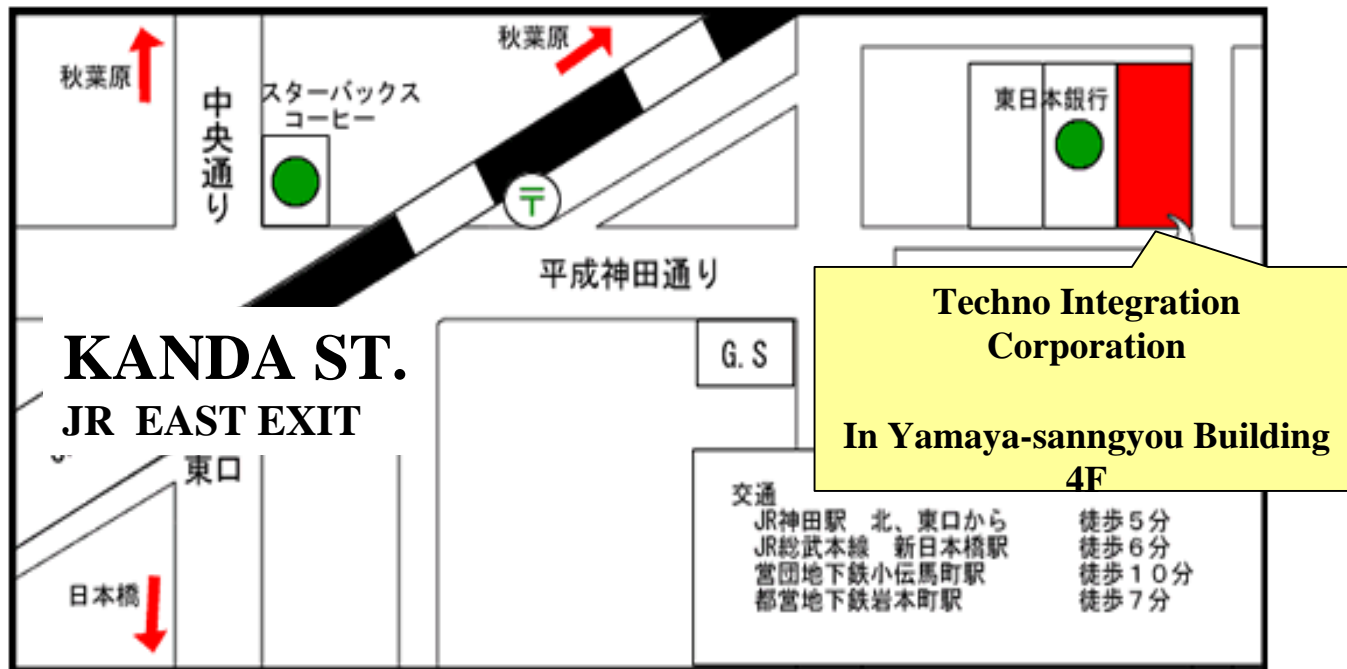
秋葉原

秋葉原

中央通り

スターバックスコーヒー

〒

東日本銀行

平成神田通り

Techno Integration Corporation

In Yamaya-sanngyou Building 4F

KANDA ST.

JR EAST EXIT

G. S

東口

交通
JR神田駅 北、東口から 徒歩５分
JR総武本線 新日本橋駅 徒歩６分
営団地下鉄小伝馬町駅 徒歩１０分
都営地下鉄岩本町駅 徒歩７分

日本橋